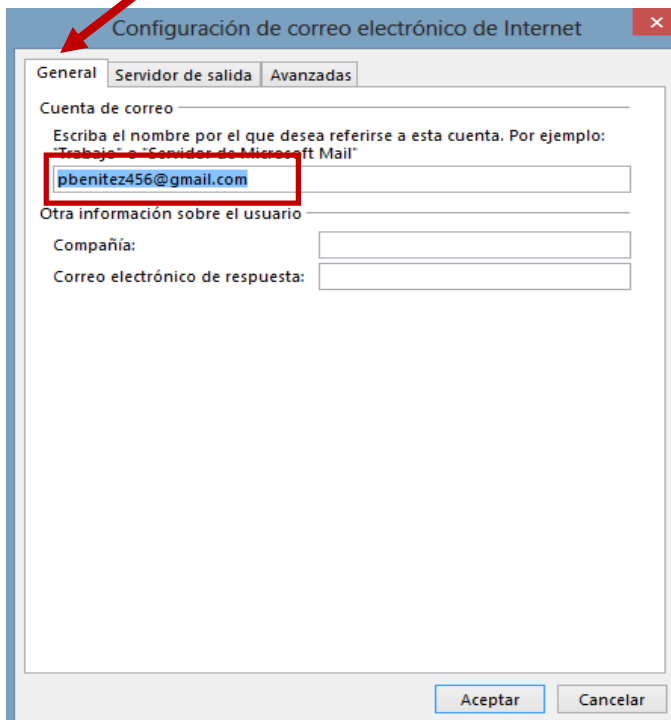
Configuración de correo electrónico de Internet

General | Servidor de salida | Avanzadas

Cuenta de correo

Escriba el nombre por el que desea referirse a esta cuenta. Por ejemplo: "Trabajo" o "Servidor de Microsoft Mail"

pbenitez456@gmail.com

Otra información sobre el usuario

Compañía:

Correo electrónico de respuesta:

Aceptar | Cancelar